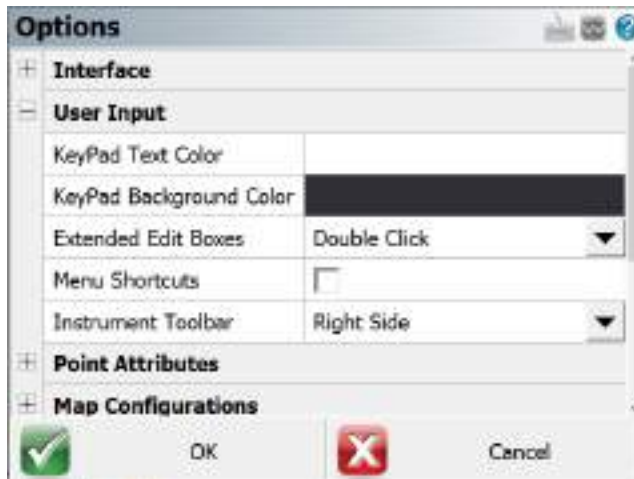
Options

Interface

User Input

| KeyPad Text Color | |
|---|---|
| KeyPad Background Color | |
| Extended Edit Boxes | Double Click |
| Menu Shortcuts | |
| Instrument Toolbar | Right Side |

Point Attributes

Map Configurations

OK

Cancel